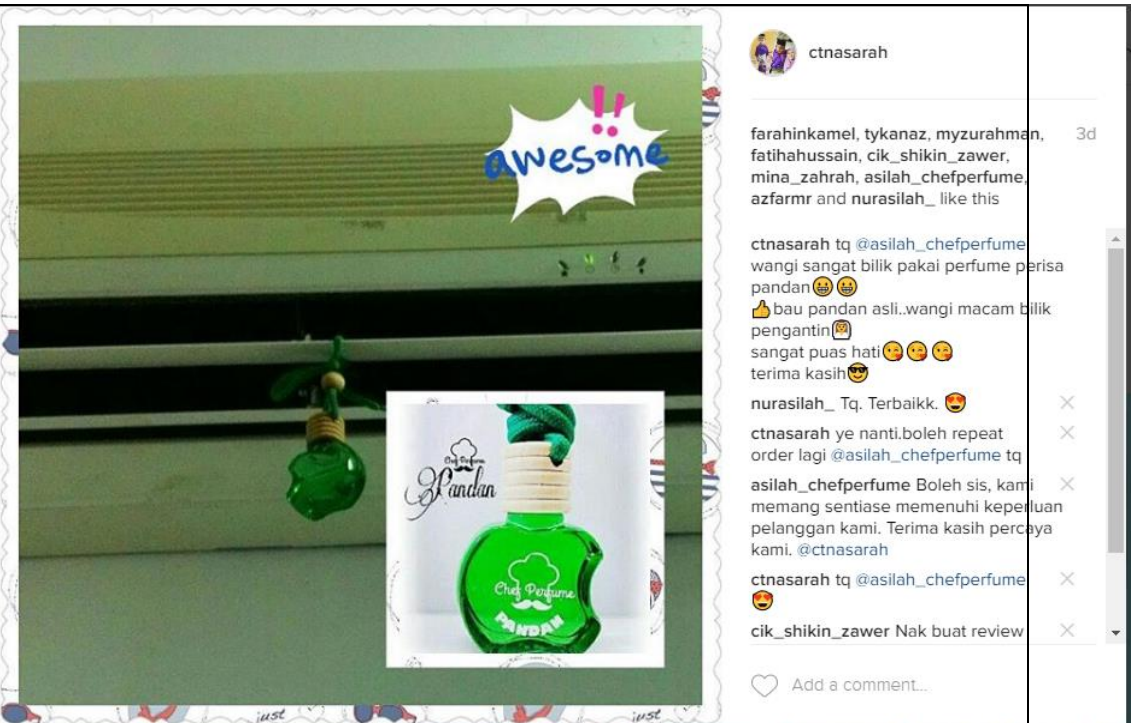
awesome !!

Chef Perfume
Pandan

Chef Perfume
PANDAN

just

just

ctnasarah

farahinkamel, tykanaz, myzurahman, fatihahussain, cik_shikin_zawer, mina_zahrah, asilah_chefperfume, azfarmr and nurasilah_ like this

3d

ctnasarah tq @asilah_chefperfume wangi sangat bilik pakai perfume perisa pandan😀😀
👍bau pandan asli..wangi macam bilik pengantin😳
sangat puas hati😘😘😘
terima kasih😎

nurasilah_ Tq. Terbaikk. 😍

ctnasarah ye nanti.boleh repeat order lagi @asilah_chefperfume tq

asilah_chefperfume Boleh sis, kami memang sentiase memenuhi keperluan pelanggan kami. Terima kasih percaya kami. @ctnasarah

ctnasarah tq @asilah_chefperfume 😍

cik_shikin_zawer Nak buat review

Add a comment...